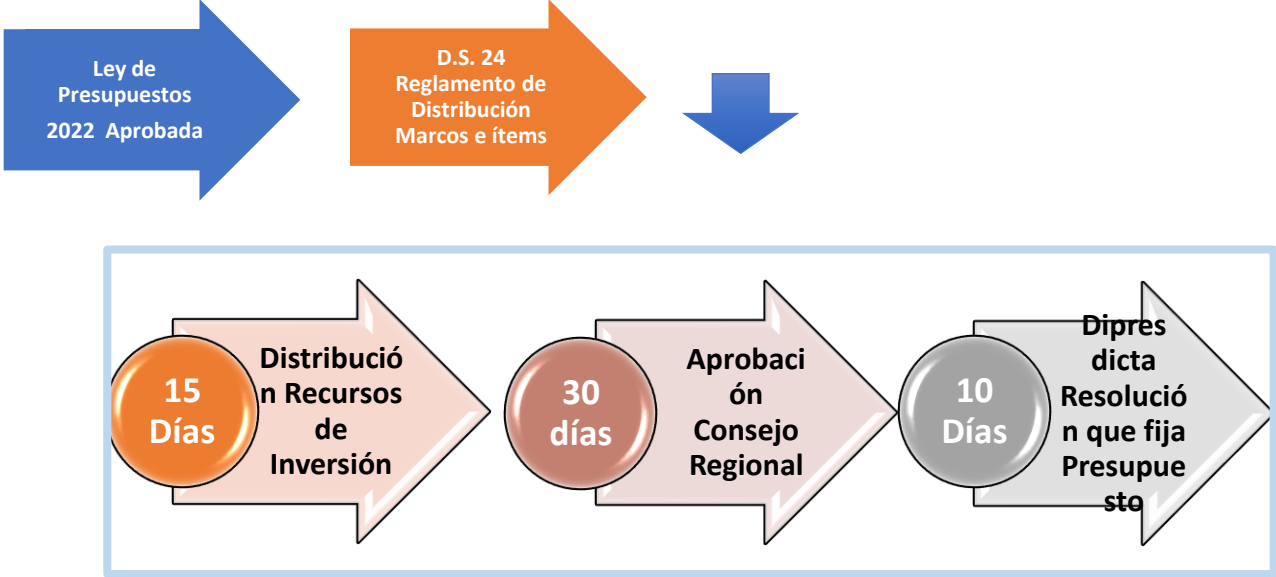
Ley de Presupuestos 2022 Aprobada

D.S. 24 Reglamento de Distribución Marcos e ítems

15 Días

Distribución Recursos de Inversión

30 días

Aprobación Consejo Regional

10 Días

Dipres dicta Resolución que fija Presupuesto